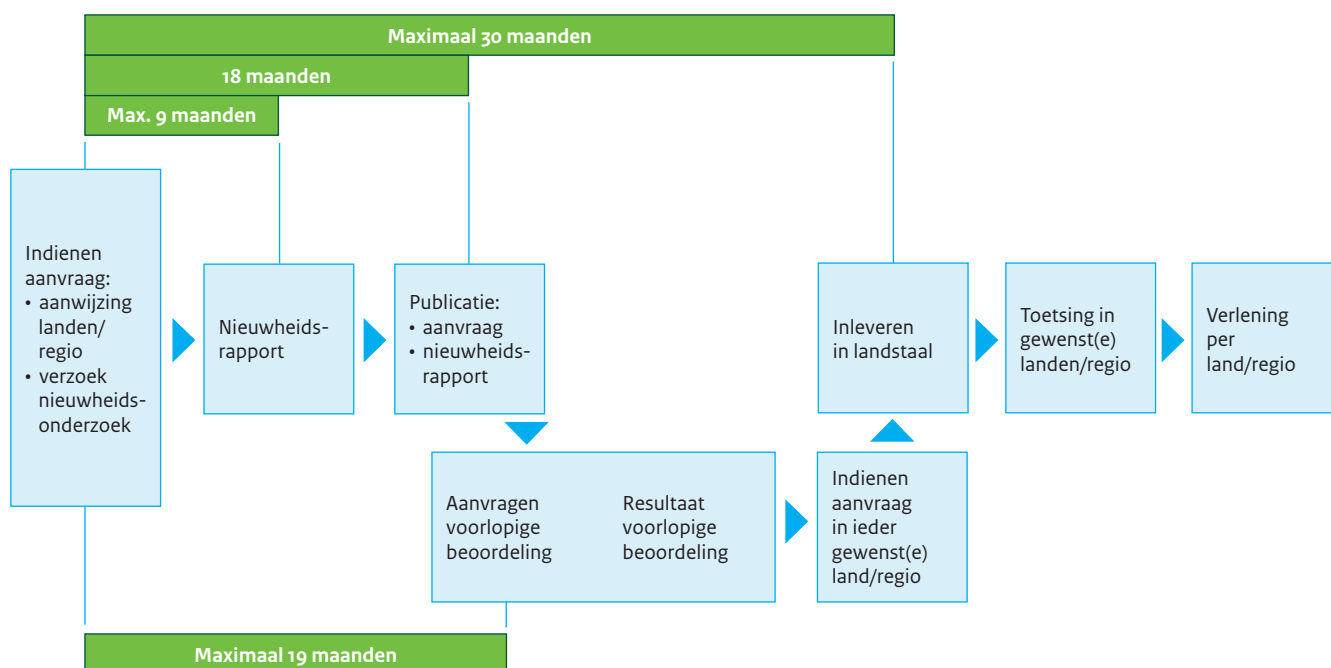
Maximaal 30 maanden

18 maanden

Max. 9 maanden

Indienen aanvraag:
• aanwijzing landen/ regio
• verzoek nieuwheidsonderzoek

Nieuwheidsrapport

Publicatie:
• aanvraag
• nieuwheidsrapport

Inleveren in landstaal

Toetsing in gewenst(e) landen/regio

Verlening per land/regio

Aanvragen voorlopige beoordeling

Resultaat voorlopige beoordeling

Indienen aanvraag in ieder gewenst(e) land/regio

Maximaal 19 maanden